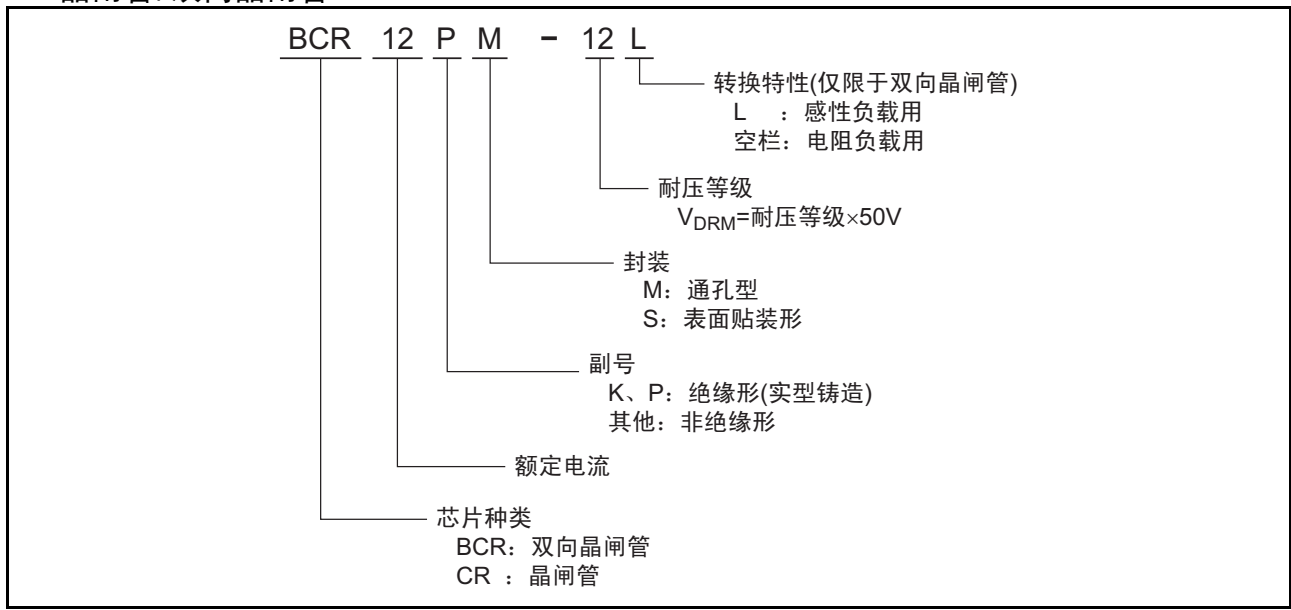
BCR 12 P M − 12 L

转换特性(仅限于双向晶闸管)
L ：感性负载用
空栏：电阻负载用

耐压等级
$V_{DRM}$=耐压等级×50V

封装
M：通孔型
S：表面贴装形

副号
K、P：绝缘形(实型铸造)
其他：非绝缘形

额定电流

芯片种类
BCR：双向晶闸管
CR ：晶闸管